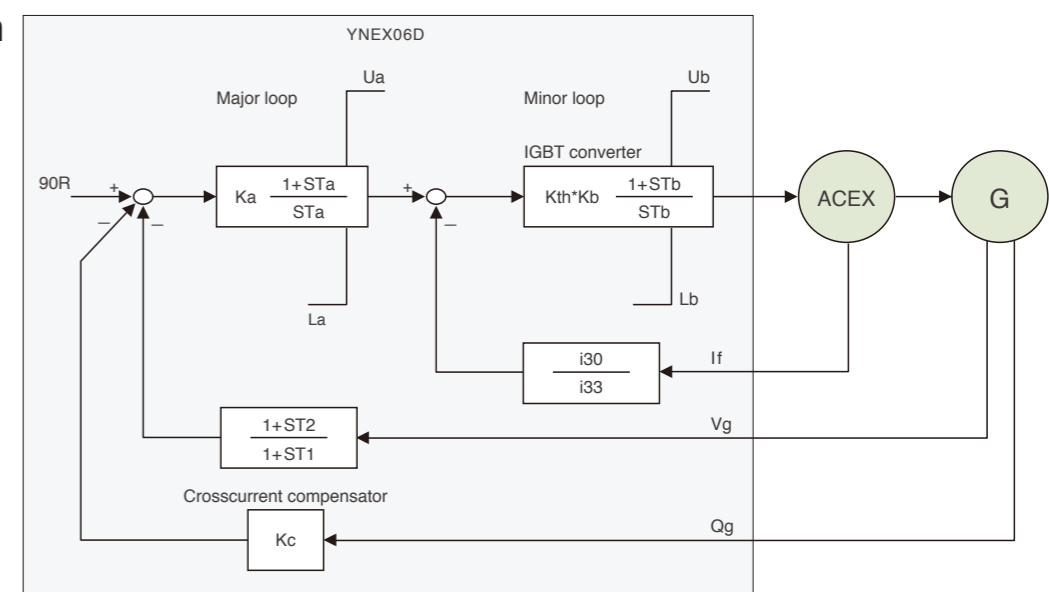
YNEX06D

Major loop

Ua

Minor loop

Ub

IGBT converter

90R

+

−

−

Ka $\frac{1+STa}{STa}$

+

−

Kth*Kb $\frac{1+STb}{STb}$

ACEX

G

La

Lb

$\frac{i30}{i33}$

If

$\frac{1+ST2}{1+ST1}$

Vg

Crosscurrent compensator

Kc

Qg